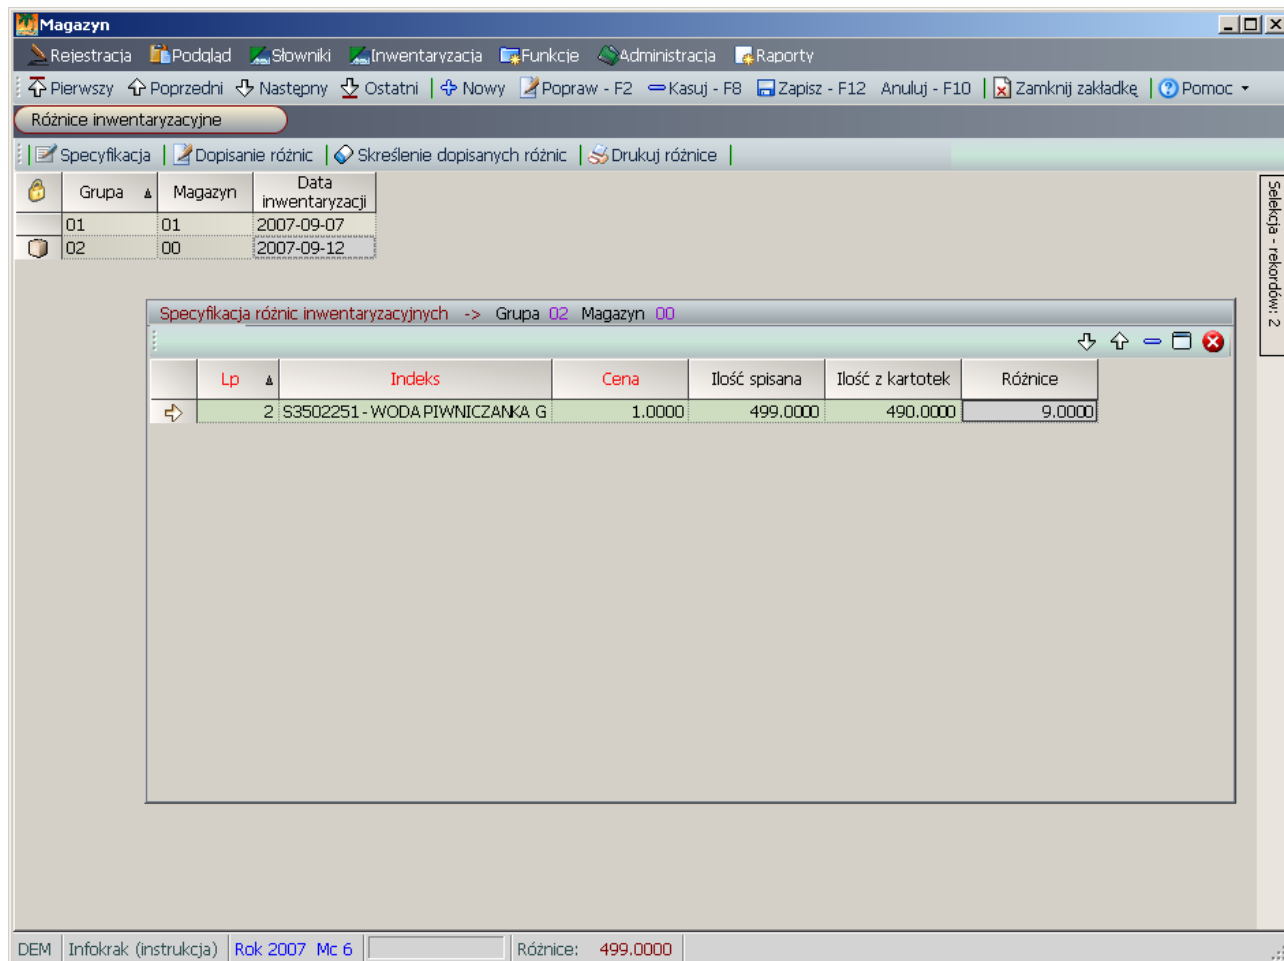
Magazyn

Rejestracja Podgląd Słowniki Inwentaryzacja Funkcje Administracja Raporty

Pierwszy Poprzedni Następny Ostatni Nowy Popraw - F2 Kasuj - F8 Zapisz - F12 Anuluj - F10 Zamknij zakładkę Pomoc

Różnice inwentaryzacyjne

Specyfikacja Dopisanie różnic Skreślenie dopisanych różnic Drukuj różnice

| | Grupa | Magazyn | Data inwentaryzacji |
|---|---|---|---|
| | 01 | 01 | 2007-09-07 |
| | 02 | 00 | 2007-09-12 |

Selekcja - rekordów: 2

Specyfikacja różnic inwentaryzacyjnych -> Grupa 02 Magazyn 00

| | Lp | Indeks | Cena | Ilość spisana | Ilość z kartotek | Różnice |
|---|---|---|---|---|---|---|
| | 2 | S3502251 - WODA PIWNICZANKA G | 1.0000 | 499.0000 | 490.0000 | 9.0000 |

DEM Infokrak (instrukcja) Rok 2007 Mc 6 Różnice: 499.0000